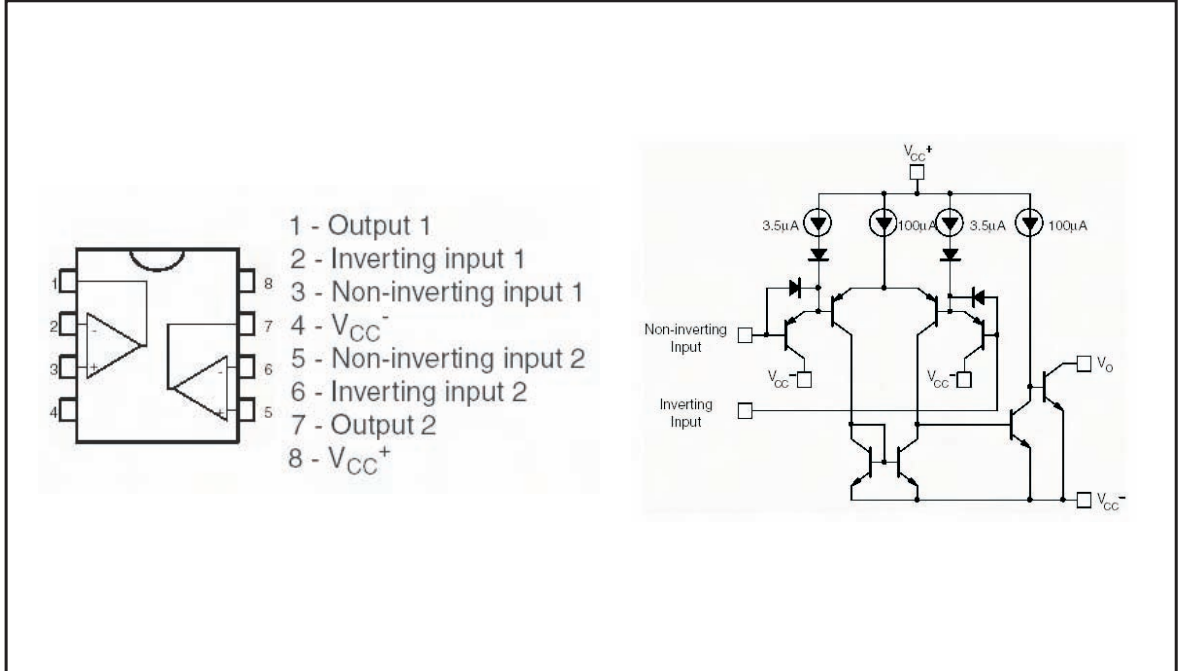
1
2
3
4
8
7
6
5

1 - Output 1
2 - Inverting input 1
3 - Non-inverting input 1
4 - $V_{CC}^-$
5 - Non-inverting input 2
6 - Inverting input 2
7 - Output 2
8 - $V_{CC}^+$

$V_{CC}^+$
3.5µA
100µA
3.5µA
100µA
Non-inverting Input
$V_{CC}^-$
$V_{CC}^-$
$V_O$
Inverting Input
$V_{CC}^-$